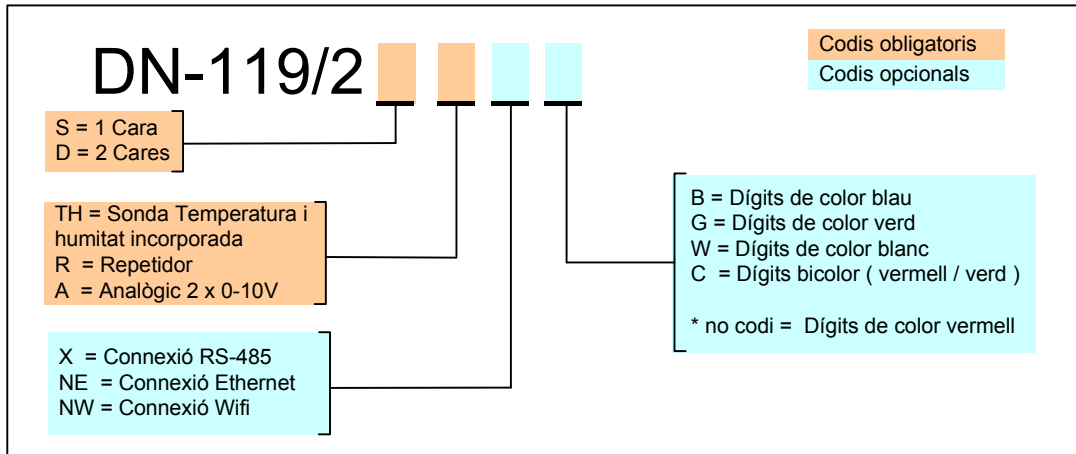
DN-119/2

Codis obligatoris
Codis opcionals

S = 1 Cara
D = 2 Cares

TH = Sonda Temperatura i humitat incorporada
R = Repetidor
A = Analògic 2 x 0-10V

X = Connexió RS-485
NE = Connexió Ethernet
NW = Connexió Wifi

B = Dígits de color blau
G = Dígits de color verd
W = Dígits de color blanc
C = Dígits bicolor ( vermell / verd )

* no codi = Dígits de color vermell